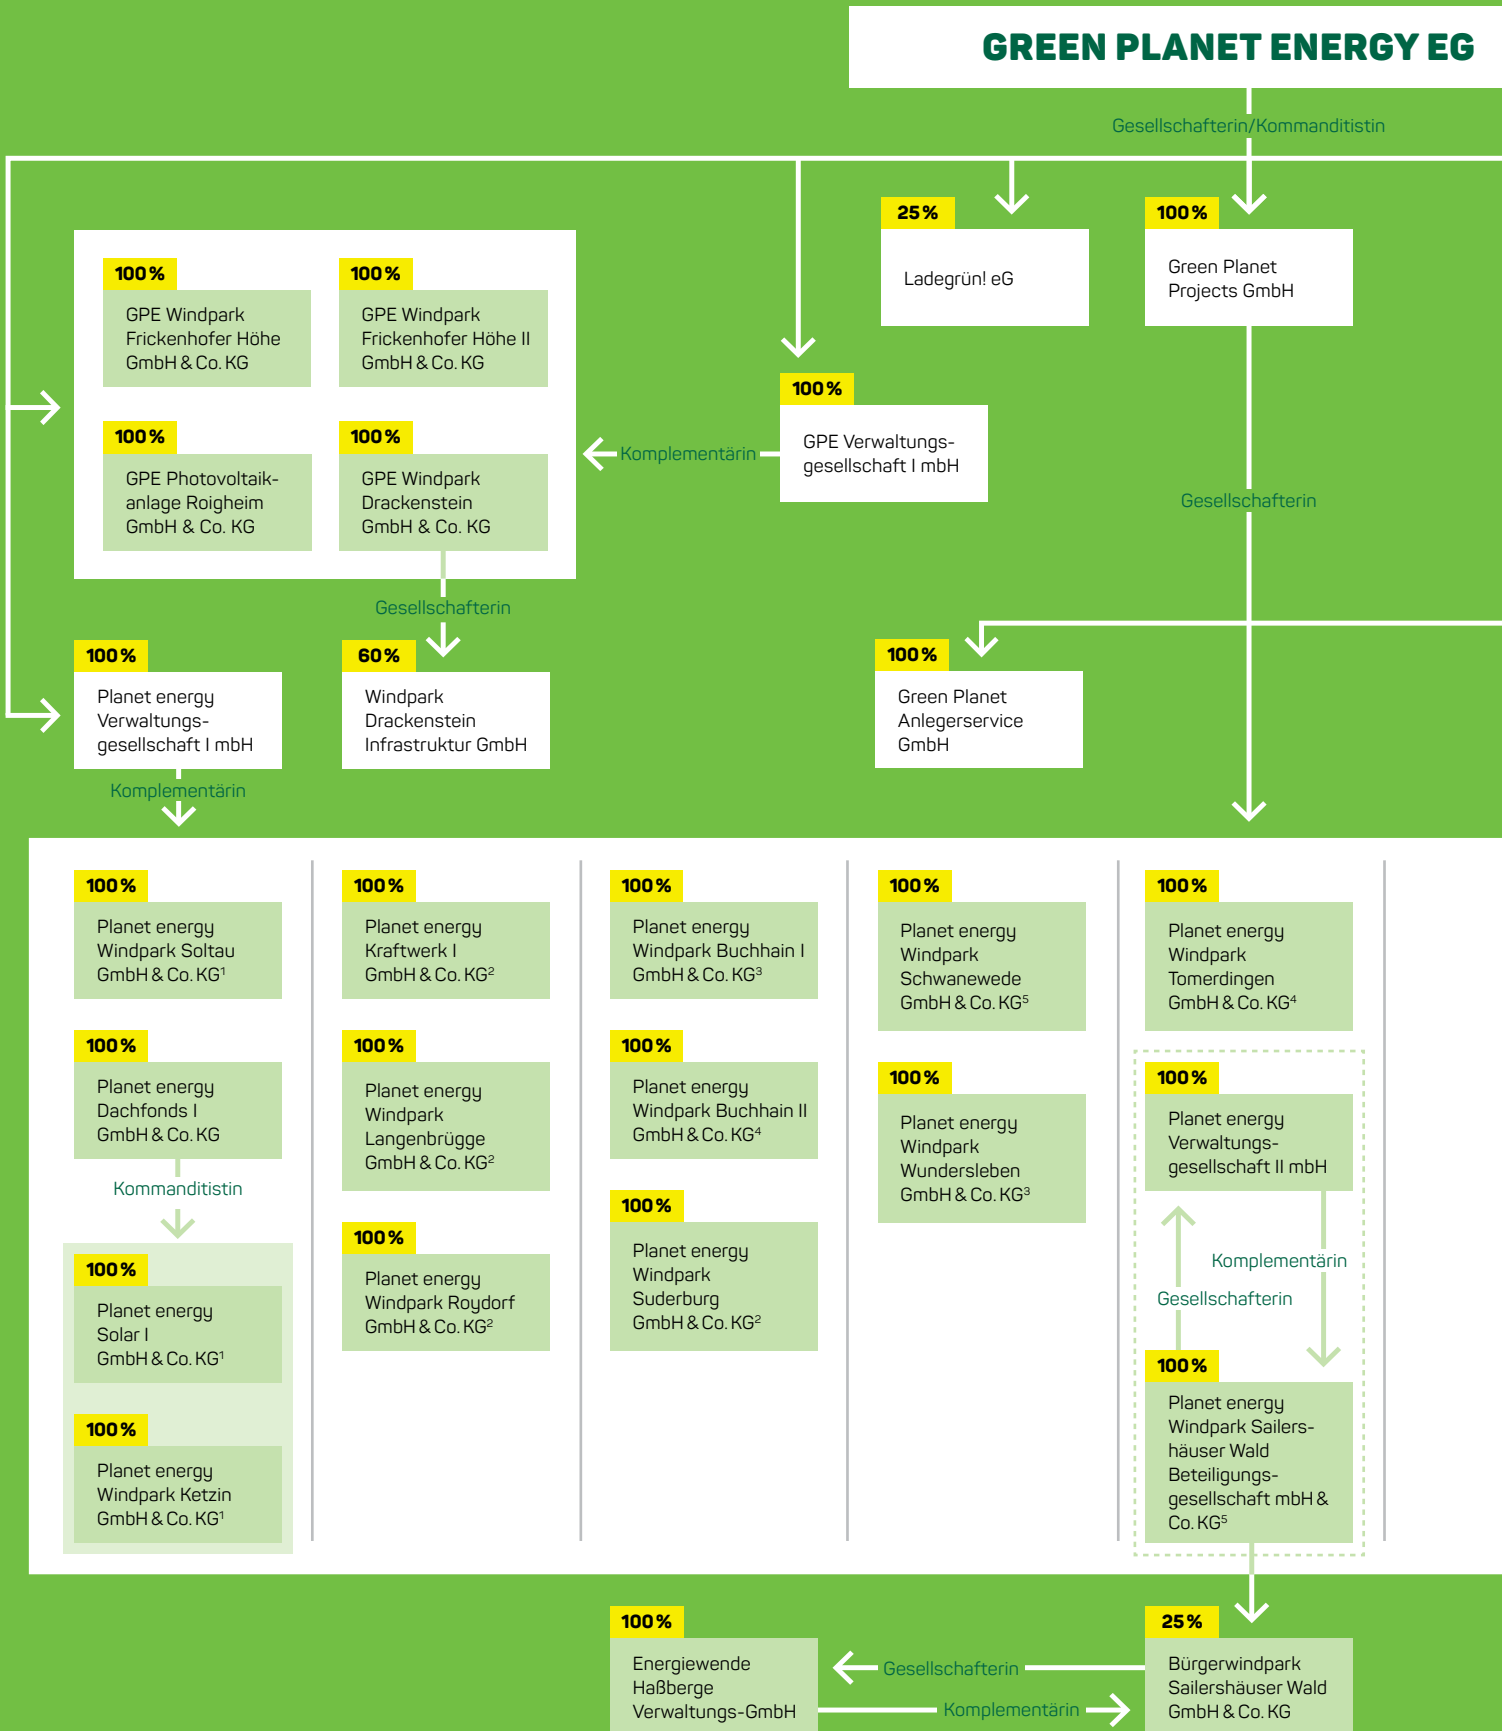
GREEN PLANET ENERGY EG

Gesellschafterin/Kommanditistin

25 %
Ladegrün! eG

100 %
Green Planet Projects GmbH

100 %
GPE Windpark Frickenhofer Höhe GmbH & Co. KG

100 %
GPE Windpark Frickenhofer Höhe II GmbH & Co. KG

100 %
GPE Photovoltaikanlage Roigheim GmbH & Co. KG

100 %
GPE Windpark Drackenstein GmbH & Co. KG

Komplementärin

100 %
GPE Verwaltungsgesellschaft I mbH

Gesellschafterin

Gesellschafterin

100 %
Planet energy Verwaltungsgesellschaft I mbH

60 %
Windpark Drackenstein Infrastruktur GmbH

100 %
Green Planet Anlegerservice GmbH

Komplementärin

100 %
Planet energy Windpark Soltau GmbH & Co. KG¹

100 %
Planet energy Dachfonds I GmbH & Co. KG

Kommanditistin

100 %
Planet energy Solar I GmbH & Co. KG¹

100 %
Planet energy Windpark Ketzin GmbH & Co. KG¹

100 %
Planet energy Kraftwerk I GmbH & Co. KG²

100 %
Planet energy Windpark Langenbrügge GmbH & Co. KG²

100 %
Planet energy Windpark Roydorf GmbH & Co. KG²

100 %
Planet energy Windpark Buchhain I GmbH & Co. KG³

100 %
Planet energy Windpark Buchhain II GmbH & Co. KG⁴

100 %
Planet energy Windpark Suderburg GmbH & Co. KG²

100 %
Planet energy Windpark Schwanewede GmbH & Co. KG⁵

100 %
Planet energy Windpark Wundersleben GmbH & Co. KG³

100 %
Planet energy Windpark Tomerdingen GmbH & Co. KG⁴

100 %
Planet energy Verwaltungsgesellschaft II mbH

Komplementärin

Gesellschafterin

100 %
Planet energy Windpark Sailershäuser Wald Beteiligungsgesellschaft mbH & Co. KG⁵

100 %
Energiewende Haßberge Verwaltungs-GmbH

Gesellschafterin

Komplementärin

25 %
Bürgerwindpark Sailershäuser Wald GmbH & Co. KG